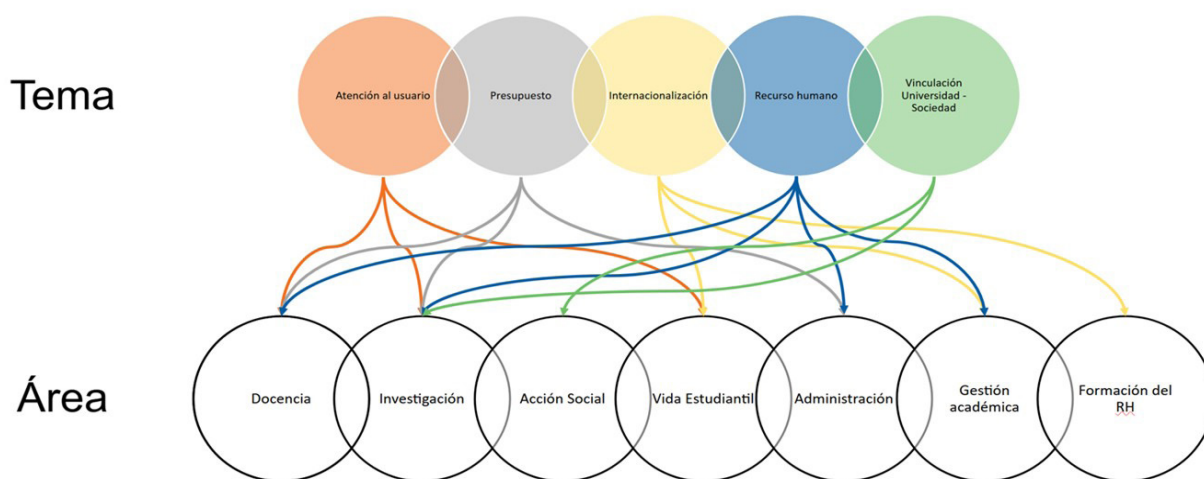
Tema

Atención al usuario

Presupuesto

Internacionalización

Recurso humano

Vinculación Universidad - Sociedad

Área

Docencia

Investigación

Acción Social

Vida Estudiantil

Administración

Gestión académica

Formación del RH